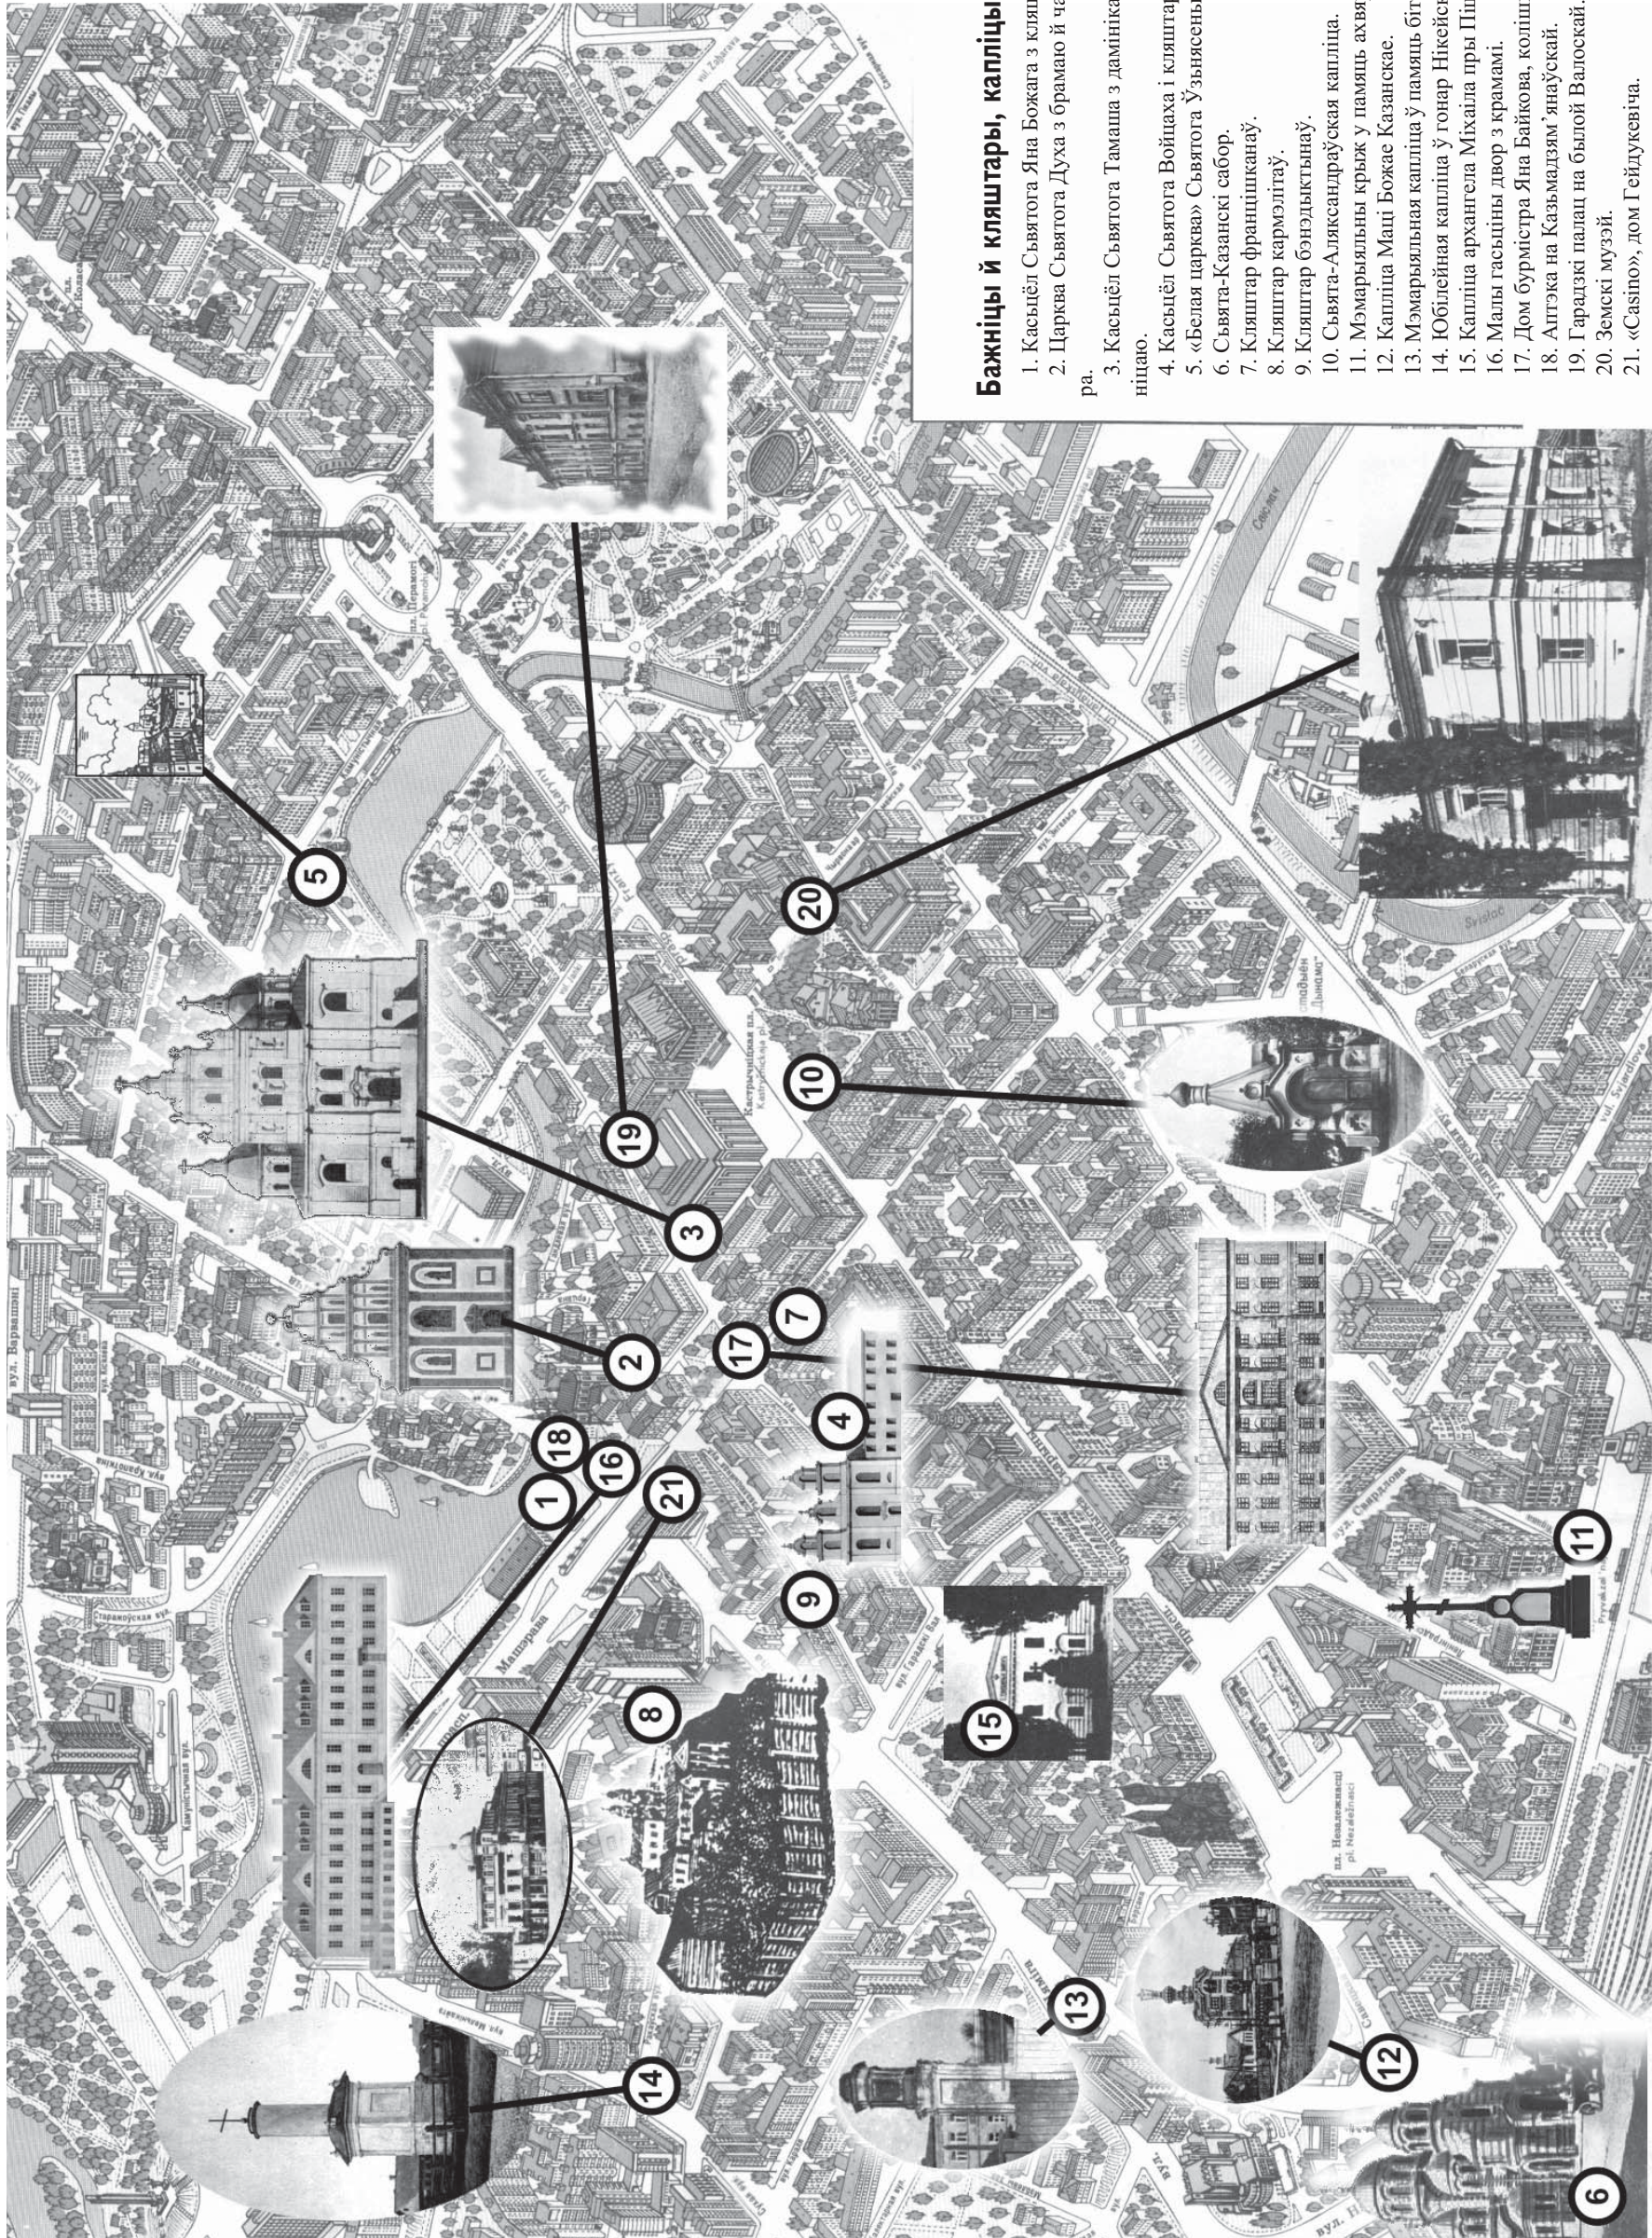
Бажніцы й кляштары, капліцы

1. Касьцёл Сьвятога Яна Божага з кляш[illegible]
2. Царква Сьвятога Духа з брамаю й ча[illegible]
3. Касьцёл Сьвятога Тамаша з дамініка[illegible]ра.
4. Касьцёл Сьвятога Войцаха і кляшта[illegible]ніцаю.
5. «Белая царква» Сьвятога Ўзьнясеньн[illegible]
6. Сьвята-Казанскі сабор.
7. Кляштар францішканаў.
8. Кляштар кармэлітаў.
9. Кляштар бэнэдыктынаў.
10. Сьвята-Аляксандраўская капліца.
11. Мэмарыяльны крыж у памяць ахвя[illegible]
12. Капліца Маці Божае Казанскае.
13. Мэмарыяльная капліца ў памяць бі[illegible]
14. Юбілейная капліца ў гонар Нікейск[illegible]
15. Капліца архангела Міхаіла пры Пі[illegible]
16. Малы гасьцінны двор з крамамі.
17. Дом бурмістра Яна Байкова, коліш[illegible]
18. Аптэка на Казьмадзям'янаўскай.
19. Гарадзкі палац на былой Валоскай.
20. Земскі музэй.
21. «Casino», дом Гейдукевіча.

1 2 3 4 5 6 7 8 9 10 11 12 13 14 15 16 17 18 19 20 21

вул. Варшаўская
Кастрычніцкая пл.
пл. Незалежнасці
вул. Савецкая
Свіслач
Стадыён "Дынамо"